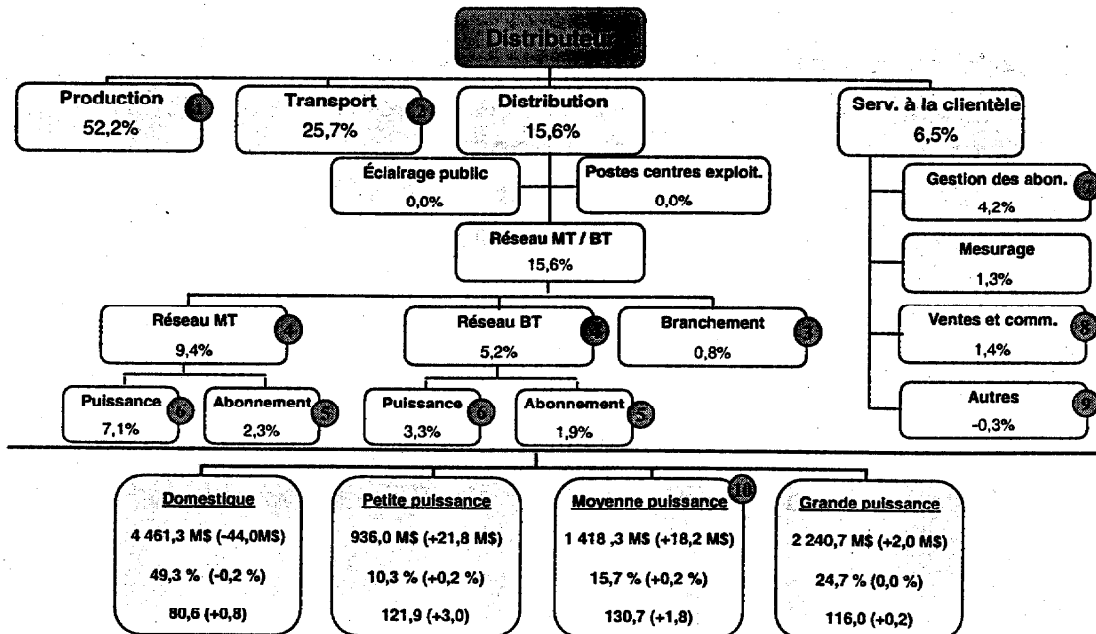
Distributeur

Production
52,2%
1

Transport
25,7%
2

Distribution
15,6%

Serv. à la clientèle
6,5%

Éclairage public
0,0%

Postes centres exploit.
0,0%

Réseau MT / BT
15,6%

Réseau MT
9,4%
4

Puissance
7,1%
6

Abonnement
2,3%
5

Réseau BT
5,2%
3

Puissance
3,3%
6

Abonnement
1,9%
5

Branchement
0,8%
5

Gestion des abon.
4,2%
7

Mesurage
1,3%

Ventes et comm.
1,4%
8

Autres
-0,3%
9

Domestique
4 461,3 M$ (-44,0M$)
49,3 % (-0,2 %)
80,6 (+0,8)

Petite puissance
936,0 M$ (+21,8 M$)
10,3 % (+0,2 %)
121,9 (+3,0)

Moyenne puissance
10
1 418 ,3 M$ (+18,2 M$)
15,7 % (+0,2 %)
130,7 (+1,8)

Grande puissance
2 240,7 M$ (+2,0 M$)
24,7 % (0,0 %)
116,0 (+0,2)